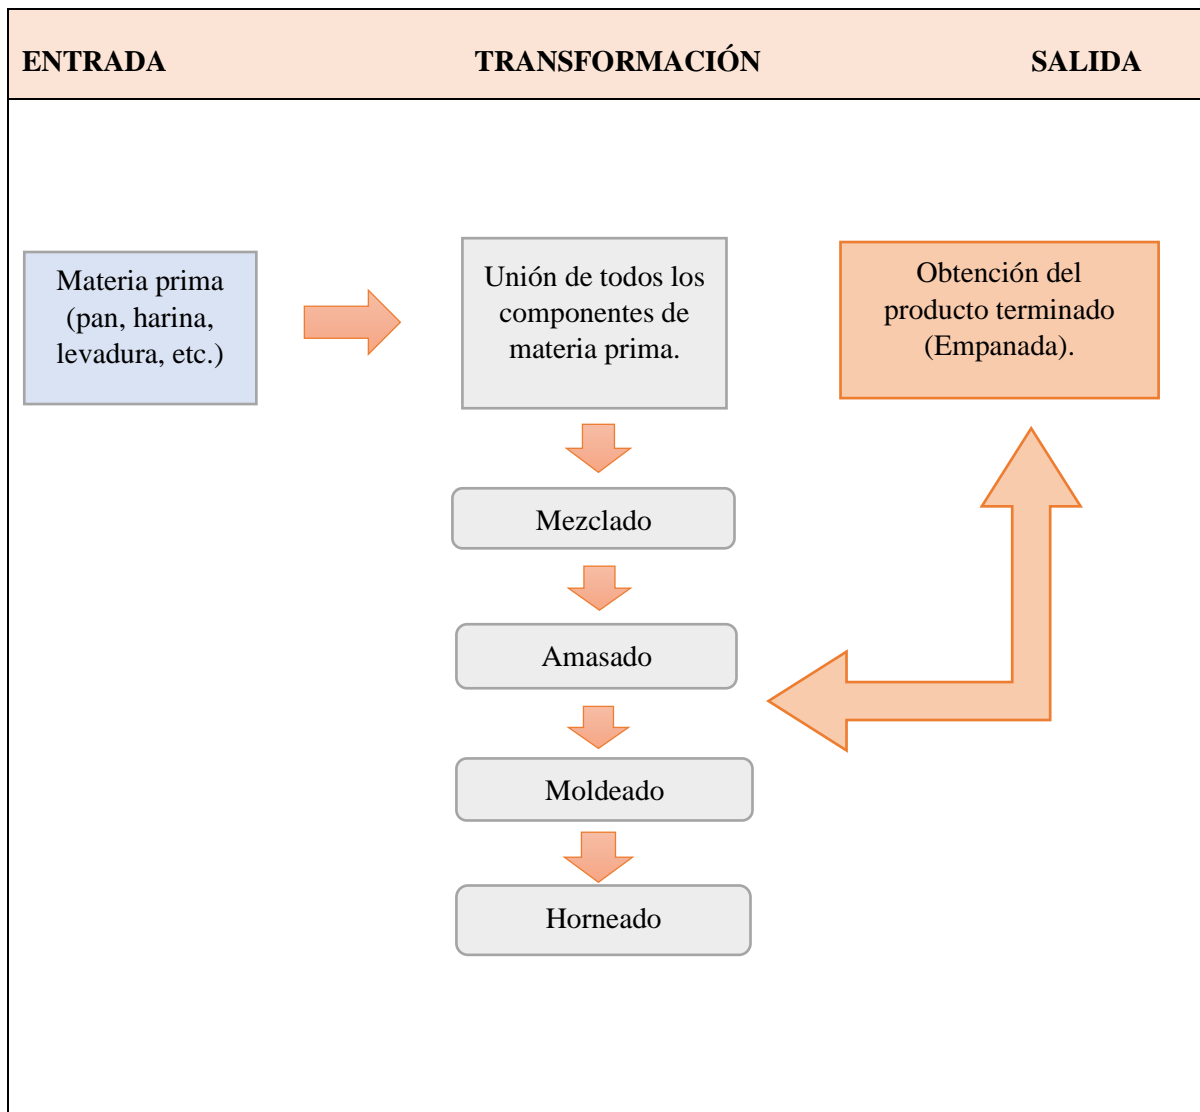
| ENTRADA | TRANSFORMACIÓN | SALIDA |
|---|---|---|

Materia prima (pan, harina, levadura, etc.)

Unión de todos los componentes de materia prima.

Mezclado

Amasado

Moldeado

Horneado

Obtención del producto terminado (Empanada).